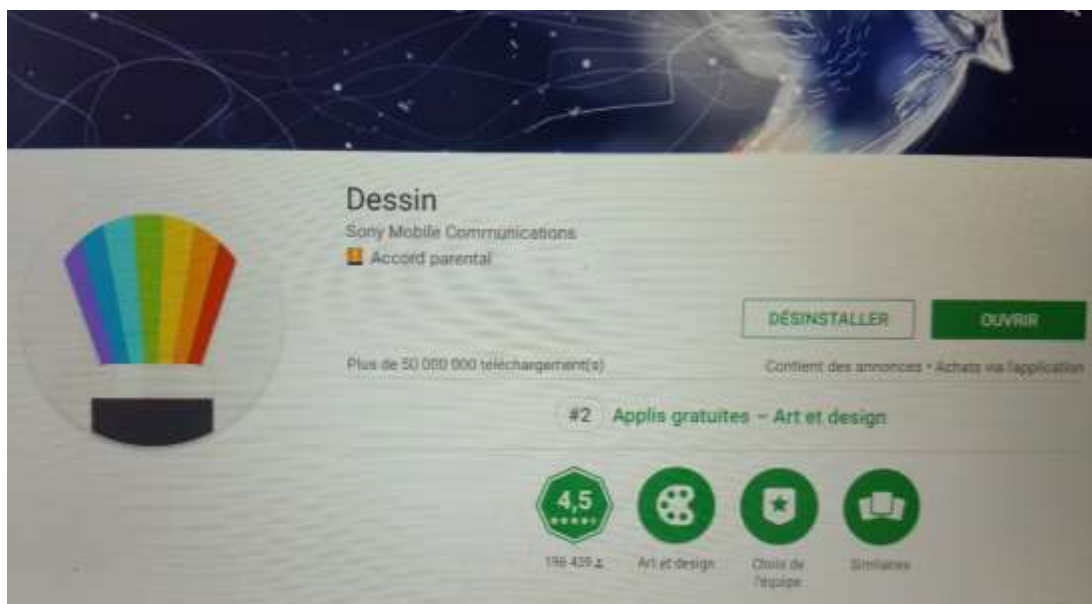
Dessin
Sony Mobile Communications
Accord parental

DÉSINSTALLER
OUVRIR

Plus de 50 000 000 téléchargement(s)

Contient des annonces • Achats via l'application

#2 Applis gratuites – Art et design

4,5
196 439
Art et design
Choix de l'équipe
Similaires